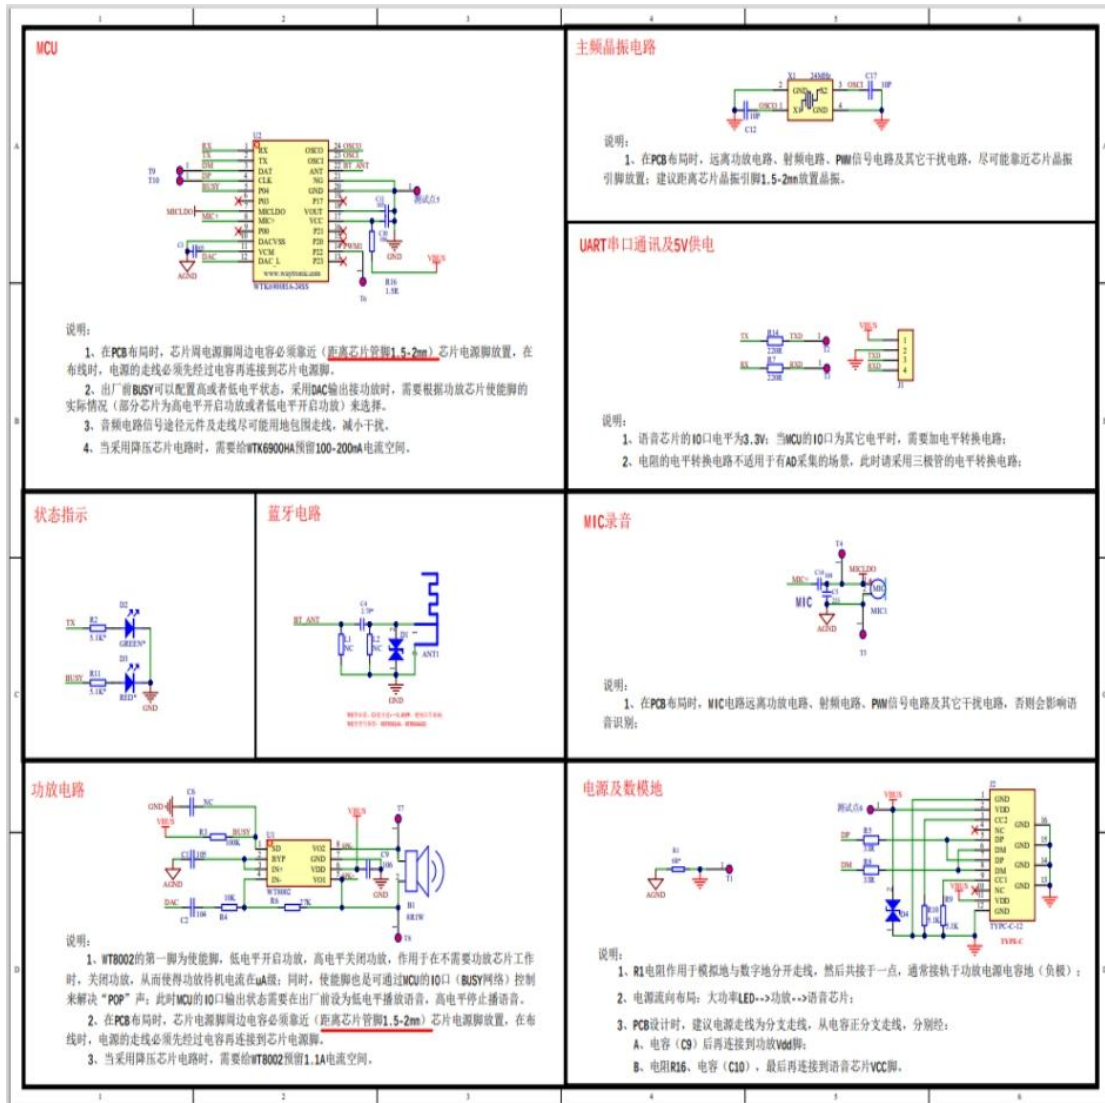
MCU

说明：
1、在PCB布局时，芯片周电源脚周边电容必须靠近（距离芯片管脚1.5-2mm）芯片电源脚放置，在布线时，电源的走线必须先经过电容再连接到芯片电源脚。
2、出厂前BUSY可以配置高或者低电平状态，采用DAC输出接功放时，需要根据功放芯片使能脚的实际情况（部分芯片为高电平开启功放或者低电平开启功放）来选择。
3、音频电路信号途径元件及走线尽可能用地包围走线，减小干扰。
4、当采用降压芯片电压时，需要给WTK6900HA预留100-200mA电流空间。

主频晶振电路

说明：
1、在PCB布局时，远离功放电路、射频电路、PWM信号电路及其它干扰电路，尽可能靠近芯片晶振引脚放置；建议距离芯片晶振引脚1.5-2mm放置晶振。

UART串口通讯及5V供电

说明：
1、语音芯片的IO口电平为3.3V；当MCU的IO口为其它电平时，需要加电平转换电路；
2、电阻的电平转换电路不适用于有AD采集的场景，此时请采用三极管的电平转换电路；

状态指示

蓝牙电路

MIC录音

MIC

说明：
1、在PCB布局时，MIC电路远离功放电路、射频电路、PWM信号电路及其它干扰电路，否则会影响语音识别；

功放电路

说明：
1、WT8002的第一脚为使能脚，低电平开启功放，高电平关闭功放，作用于在不需要功放芯片工作时，关闭功放，从而使得功放待机电流在uA级；同时，使能脚也是可通过MCU的IO口（BUSY网络）控制来解决"POP"声；此时MCU的IO口输出状态需要在出厂前设为低电平播放语音，高电平停止播语音。
2、在PCB布局时，芯片电源脚周边电容必须靠近（距离芯片管脚1.5-2mm）芯片电源脚放置，在布线时，电源的走线必须先经过电容再连接到芯片电源脚。
3、当采用降压芯片电压时，需要给WT8002预留1.1A电流空间。

电源及数模地

说明：
1、R1电阻作用于模拟地与数字地分开走线，然后共接于一点，通常接轨于功放电源电容地（负极）；
2、电源流向布局：大功率LED-->功放-->语音芯片；
3、PCB设计时，建议电源走线为分支走线，从电容正分支走线，分别经：
A、电容（C9）后再连接到功放Vdd脚；
B、电阻R16、电容（C10），最后再连接到语音芯片VCC脚。